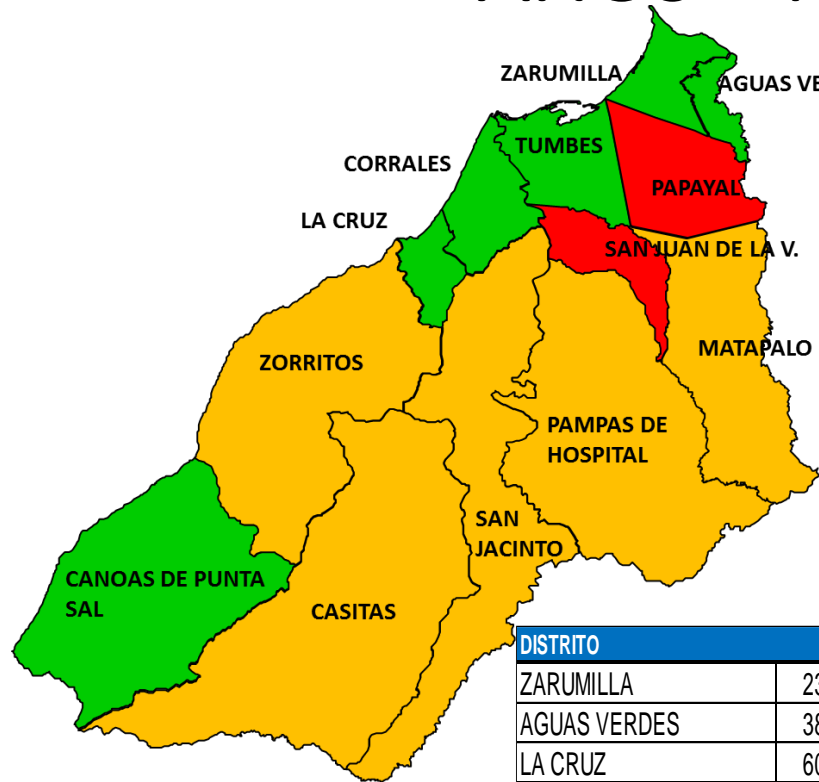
ZARUMILLA
AGUAS VE
CORRALES
TUMBES
PAPAYAL
LA CRUZ
SAN JUAN DE LA V.
ZORRITOS
MATAPALO
PAMPAS DE HOSPITAL
SAN JACINTO
CANOAS DE PUNTA SAL
CASITAS

| DISTRITO | |
|---|---|
| ZARUMILLA | 23 |
| AGUAS VERDES | 38 |
| LA CRUZ | 60 |